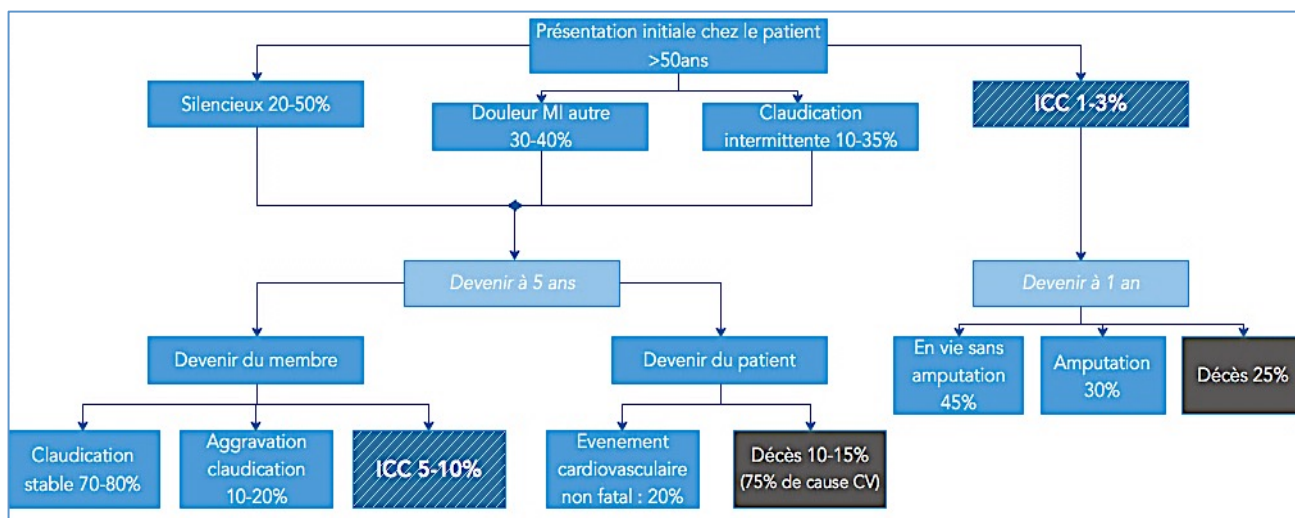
Présentation initiale chez le patient >50ans

Silencieux 20-50%

Douleur MI autre 30-40%

Claudication intermittente 10-35%

ICC 1-3%

Devenir à 5 ans

Devenir à 1 an

Devenir du membre

Devenir du patient

En vie sans amputation 45%

Amputation 30%

Décès 25%

Claudication stable 70-80%

Aggravation claudication 10-20%

ICC 5-10%

Evenement cardiovasculaire non fatal : 20%

Décès 10-15% (75% de cause CV)